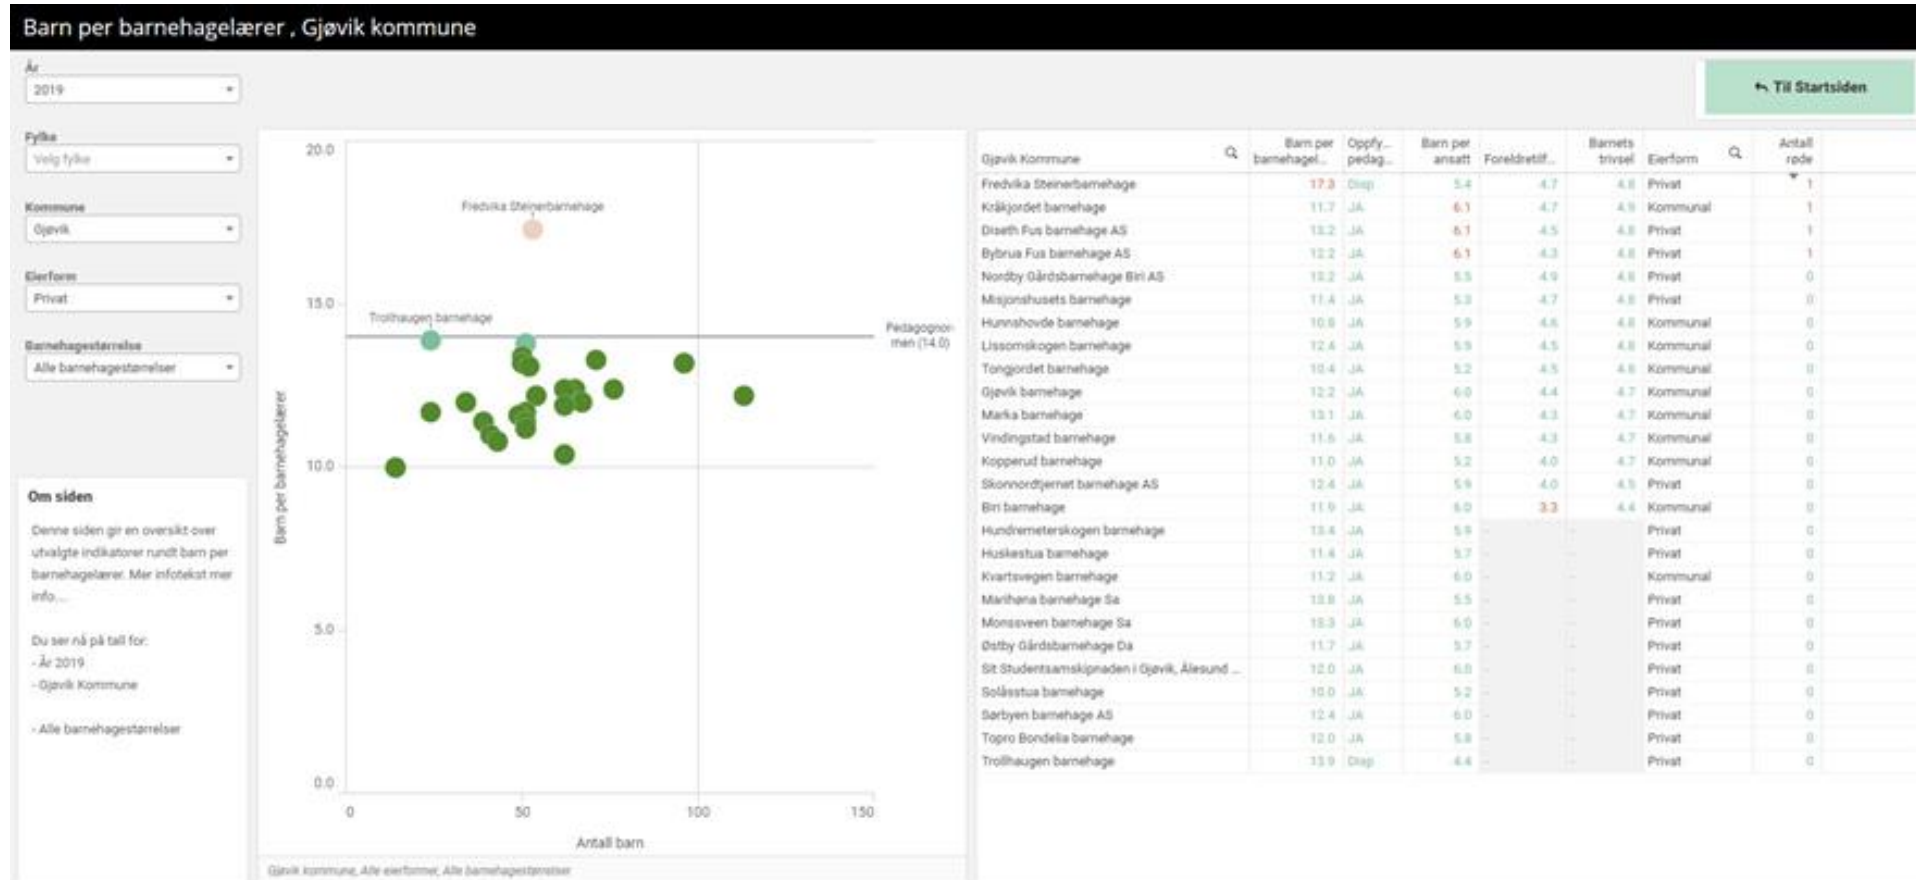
Barn per barnehagelærer , Gjøvik kommune

År
2019

Fylke
Velg fylke

Kommune
Gjøvik

Eierform
Privat

Barnehagestørrelse
Alle barnehagestørrelser

↰ Til Startsiden

Om siden

Denne siden gir en oversikt over utvalgte indikatorer rundt barn per barnehagelærer. Mer infotekst mer info....

Du ser nå på tall for:
- År 2019
- Gjøvik Kommune

- Alle barnehagestørrelser

20.0
15.0
10.0
5.0
0.0
Barn per barnehagelærer
0
50
100
150
Antall barn
Fredvika Steinerbarnehage
Trollhaugen barnehage
Pedagognormen (14.0)

Gjøvik kommune, Alle eierformer, Alle barnehagestørrelser

| Gjøvik Kommune | Barn per barnehagel... | Oppfy... pedag... | Barn per ansatt | Foreldretilf... | Barnets trivsel | Eierform | Antall røde |
|---|---|---|---|---|---|---|---|
| Fredvika Steinerbarnehage | 17.3 | Disp | 5.4 | 4.7 | 4.8 | Privat | 1 |
| Kråkjordet barnehage | 11.7 | JA | 6.1 | 4.7 | 4.9 | Kommunal | 1 |
| Diseth Fus barnehage AS | 13.2 | JA | 6.1 | 4.5 | 4.8 | Privat | 1 |
| Bybrua Fus barnehage AS | 12.2 | JA | 6.1 | 4.3 | 4.8 | Privat | 1 |
| Nordby Gårdsbarnehage Biri AS | 13.2 | JA | 5.5 | 4.9 | 4.8 | Privat | 0 |
| Misjonshusets barnehage | 11.4 | JA | 5.3 | 4.7 | 4.8 | Privat | 0 |
| Hunnshovde barnehage | 10.8 | JA | 5.9 | 4.6 | 4.8 | Kommunal | 0 |
| Lissomskogen barnehage | 12.4 | JA | 5.9 | 4.5 | 4.8 | Kommunal | 0 |
| Tongjordet barnehage | 10.4 | JA | 5.2 | 4.5 | 4.8 | Kommunal | 0 |
| Gjøvik barnehage | 12.2 | JA | 6.0 | 4.4 | 4.7 | Kommunal | 0 |
| Marka barnehage | 13.1 | JA | 6.0 | 4.3 | 4.7 | Kommunal | 0 |
| Vindingstad barnehage | 11.6 | JA | 5.8 | 4.3 | 4.7 | Kommunal | 0 |
| Kopperud barnehage | 11.0 | JA | 5.2 | 4.0 | 4.7 | Kommunal | 0 |
| Skonnordtjernet barnehage AS | 12.4 | JA | 5.9 | 4.0 | 4.5 | Privat | 0 |
| Biri barnehage | 11.9 | JA | 6.0 | 3.3 | 4.4 | Kommunal | 0 |
| Hundremeterskogen barnehage | 13.4 | JA | 5.9 | - | - | Privat | 0 |
| Huskestua barnehage | 11.4 | JA | 5.7 | - | - | Privat | 0 |
| Kvartsvegen barnehage | 11.2 | JA | 6.0 | - | - | Kommunal | 0 |
| Marihøna barnehage Sa | 13.8 | JA | 5.5 | - | - | Privat | 0 |
| Monssveen barnehage Sa | 13.3 | JA | 6.0 | - | - | Privat | 0 |
| Østby Gårdsbarnehage Da | 11.7 | JA | 5.7 | - | - | Privat | 0 |
| Sit Studentsamskipnaden i Gjøvik, Ålesund ... | 12.0 | JA | 6.0 | - | - | Privat | 0 |
| Solåsstua barnehage | 10.0 | JA | 5.2 | - | - | Privat | 0 |
| Sørbyen barnehage AS | 12.4 | JA | 6.0 | - | - | Privat | 0 |
| Topro Bondelia barnehage | 12.0 | JA | 5.8 | - | - | Privat | 0 |
| Trollhaugen barnehage | 13.9 | Disp | 4.4 | - | - | Privat | 0 |